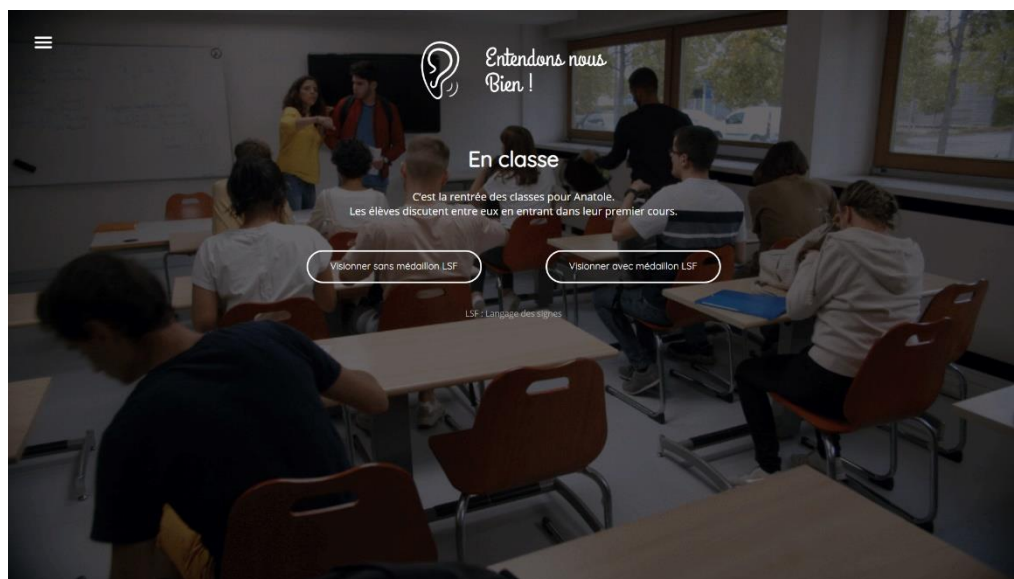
Entendons nous Bien !

En classe

C'est la rentrée des classes pour Anatole.
Les élèves discutent entre eux en entrant dans leur premier cours.

Visionner sans médaillon LSF

Visionner avec médaillon LSF

LSF : Langage des signes